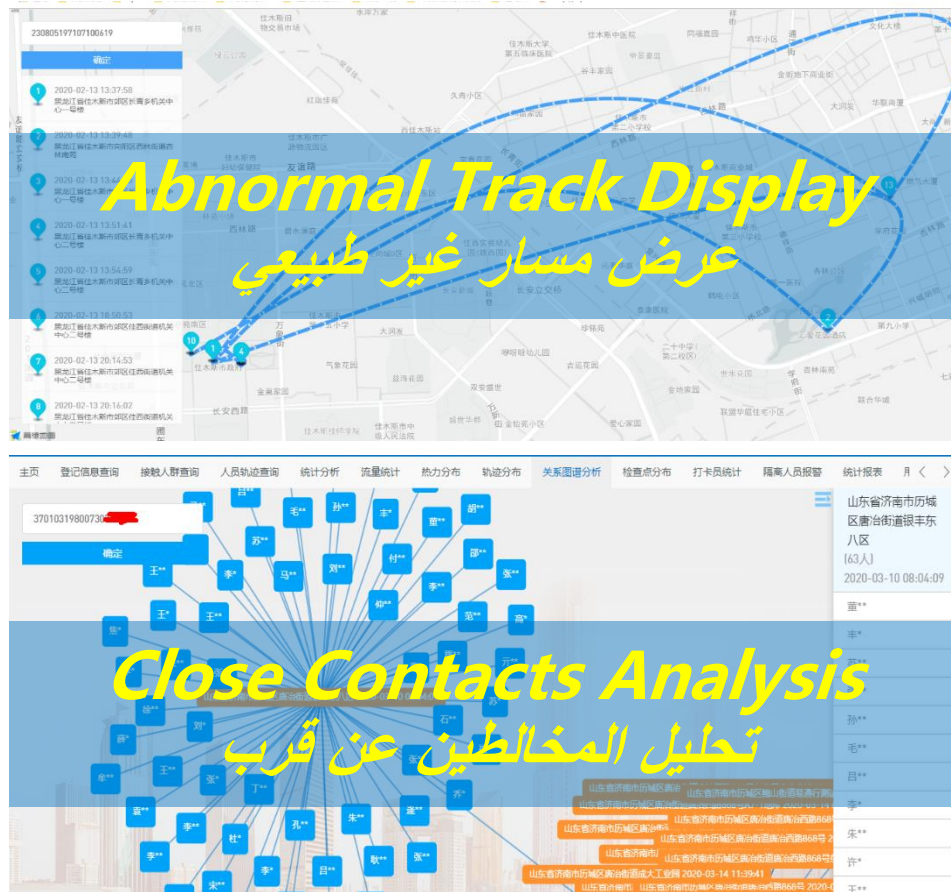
230805197107100619
确定
2020-02-13 13:37:58
黑龙江省佳木斯市郊区长青乡机关中心一号楼
2020-02-13 13:39:48
2020-02-13 13:4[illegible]
2020-02-13 13:51:41
黑龙江省佳木斯市郊区长青乡机关中心二号楼
2020-02-13 13:54:59
黑龙江省佳木斯市郊区长青乡机关中心二号楼
2020-02-13 18:50:53
黑龙江省佳木斯市郊区佳西街道机关中心一号楼
2020-02-13 20:14:53
黑龙江省佳木斯市郊区佳西街道机关中心二号楼
2020-02-13 20:16:02
黑龙江省佳木斯市郊区佳西街道机关

Abnormal Track Display
عرض مسار غير طبيعي

主页 登记信息查询 接触人群查询 人员轨迹查询 统计分析 流量统计 热力分布 轨迹分布 关系图谱分析 检查点分布 打卡员统计 隔离人员报警 统计报表

370103198007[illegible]
确定

山东省济南市历城区唐冶街道银丰东八区
(63人)
2020-03-10 08:04:09
董** 丰* 苏** 孙** 毛** 吕** 李* 宋** 许* 王**

Close Contacts Analysis
تحليل المخالطين عن قرب

山东省济南市历城区唐冶街道 2020-03-14 11:39:41